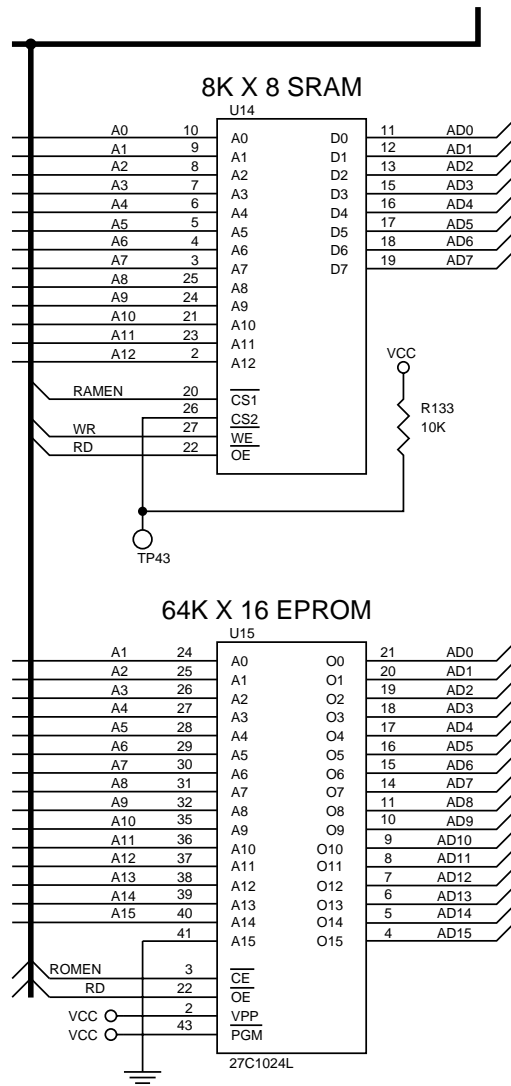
8K X 8 SRAM
U14

| Signal | Pin | Input | Output | Pin | Signal |
|---|---|---|---|---|---|
| A0 | 10 | A0 | D0 | 11 | AD0 |
| A1 | 9 | A1 | D1 | 12 | AD1 |
| A2 | 8 | A2 | D2 | 13 | AD2 |
| A3 | 7 | A3 | D3 | 15 | AD3 |
| A4 | 6 | A4 | D4 | 16 | AD4 |
| A5 | 5 | A5 | D5 | 17 | AD5 |
| A6 | 4 | A6 | D6 | 18 | AD6 |
| A7 | 3 | A7 | D7 | 19 | AD7 |
| A8 | 25 | A8 | | | |
| A9 | 24 | A9 | | | |
| A10 | 21 | A10 | | | |
| A11 | 23 | A11 | | | |
| A12 | 2 | A12 | | | |
| RAMEN | 20 | $\overline{CS1}$ | | | |
| | 26 | CS2 | | | |
| WR | 27 | $\overline{WE}$ | | | |
| RD | 22 | $\overline{OE}$ | | | |

VCC
R133
10K
TP43

64K X 16 EPROM
U15

| Signal | Pin | Input | Output | Pin | Signal |
|---|---|---|---|---|---|
| A1 | 24 | A0 | O0 | 21 | AD0 |
| A2 | 25 | A1 | O1 | 20 | AD1 |
| A3 | 26 | A2 | O2 | 19 | AD2 |
| A4 | 27 | A3 | O3 | 18 | AD3 |
| A5 | 28 | A4 | O4 | 17 | AD4 |
| A6 | 29 | A5 | O5 | 16 | AD5 |
| A7 | 30 | A6 | O6 | 15 | AD6 |
| A8 | 31 | A7 | O7 | 14 | AD7 |
| A9 | 32 | A8 | O8 | 11 | AD8 |
| A10 | 35 | A9 | O9 | 10 | AD9 |
| A11 | 36 | A10 | O10 | 9 | AD10 |
| A12 | 37 | A11 | O11 | 8 | AD11 |
| A13 | 38 | A12 | O12 | 7 | AD12 |
| A14 | 39 | A13 | O13 | 6 | AD13 |
| A15 | 40 | A14 | O14 | 5 | AD14 |
| | 41 | A15 | O15 | 4 | AD15 |
| ROMEN | 3 | $\overline{CE}$ | | | |
| RD | 22 | $\overline{OE}$ | | | |
| VCC | 2 | VPP | | | |
| VCC | 43 | $\overline{PGM}$ | | | |

27C1024L